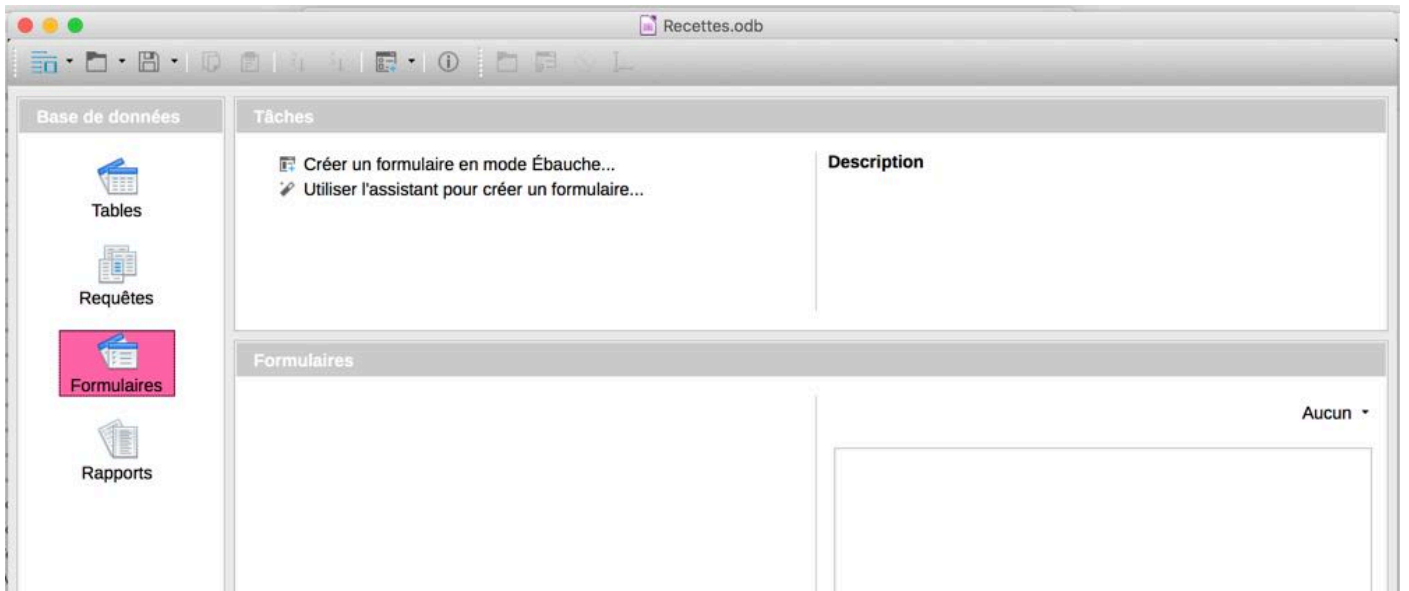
Recettes.odb

Base de données

Tables

Requêtes

Formulaires

Rapports

Tâches

Créer un formulaire en mode Ébauche...
Utiliser l'assistant pour créer un formulaire...

Description

Formulaires

Aucun